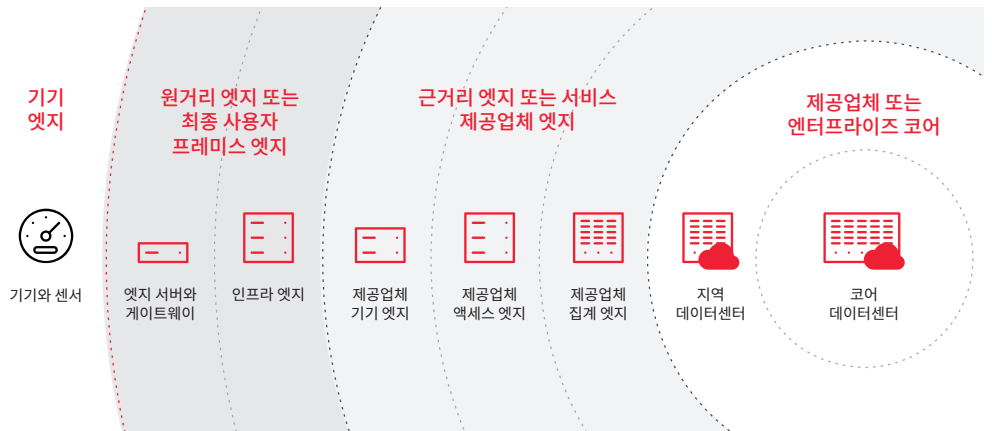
기기
엣지

원거리 엣지 또는
최종 사용자
프레미스 엣지

근거리 엣지 또는 서비스
제공업체 엣지

제공업체 또는
엔터프라이즈 코어

기기와 센서

엣지 서버와
게이트웨이

인프라 엣지

제공업체
기기 엣지

제공업체
액세스 엣지

제공업체
집계 엣지

지역
데이터센터

코어
데이터센터